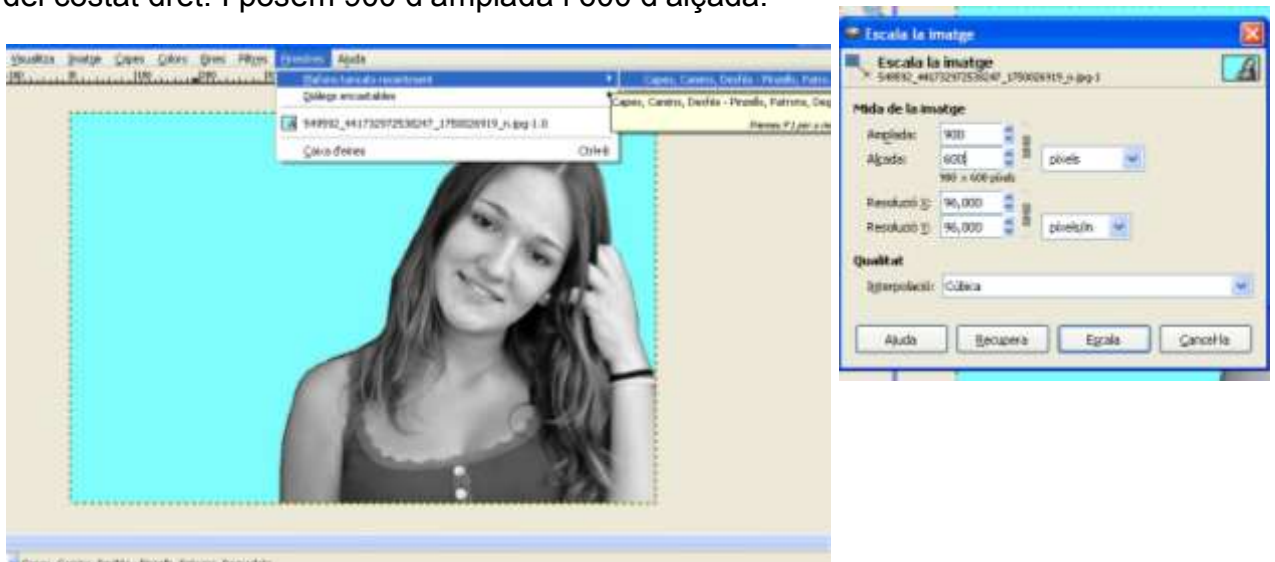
del costat dret. I posem 900 d'amplada i 600 d'alçada.

Visualitza Imatge Capes Colors Eines Filtres Finestres Ajuda

Diàlegs tancats recentment
Diàlegs encastables
549992_441732972538247_1750026919_n.jpg-1.0
Caixa d'eines Ctrl+B

Capes, Canals, Desfés - Pinzells, Patro
Capes, Canals, Desfés - Pinzells, Patrons, Deg
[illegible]

Escala la imatge
Escala la imatge
549992_441732972538247_1750026919_n.jpg-1

Mida de la imatge
Amplada: 900
Alçada: 600 píxels
900 × 600 píxels
Resolució X: 96,000
Resolució Y: 96,000 píxels/in

Qualitat
Interpolació: Cúbica

Ajuda Recupera Escala Cancel·la